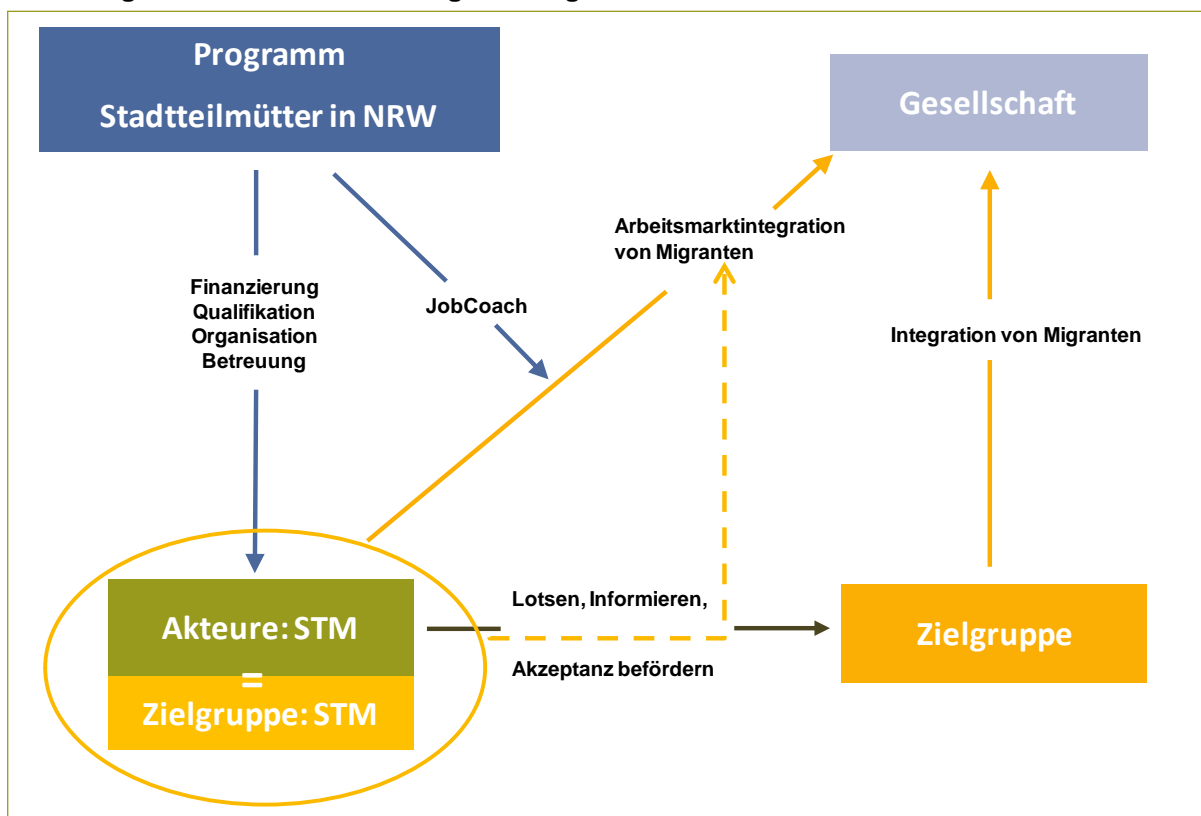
Programm
Stadtteilmütter in NRW

Gesellschaft

Arbeitsmarktintegration von Migranten

Finanzierung
Qualifikation
Organisation
Betreuung

JobCoach

Integration von Migranten

Akteure: STM
=
Zielgruppe: STM

Lotsen, Informieren,

Akzeptanz befördern

Zielgruppe